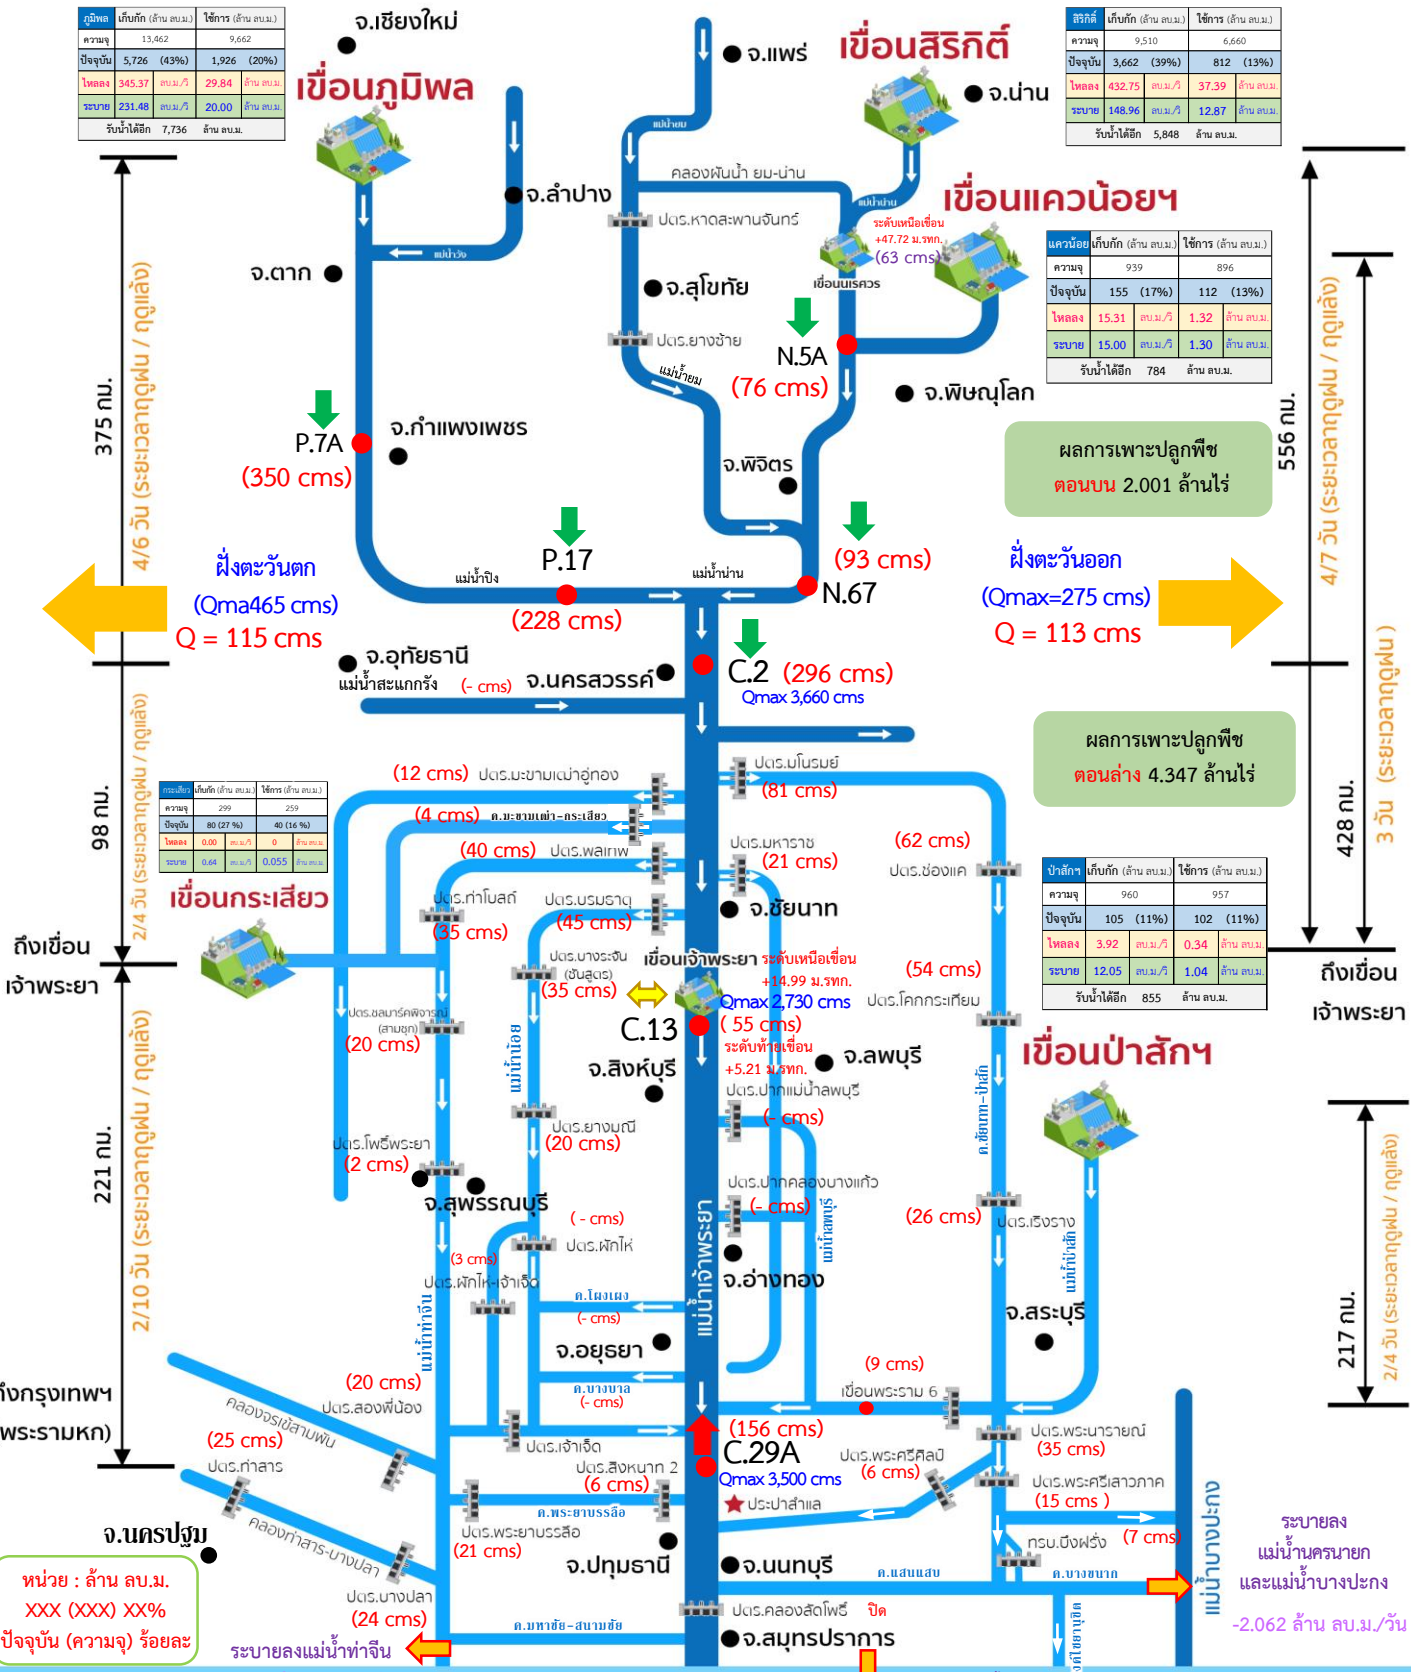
| ภูมิพล | เก็บกัก (ล้าน ลบ.ม.) | ใช้การ (ล้าน ลบ.ม.) |
|---|---|---|
| ความจุ | 13,462 | 9,662 |
| ปัจจุบัน | 5,726 (43%) | 1,926 (20%) |
| ไหลลง | 345.37 ลบ.ม./วิ | 29.84 ล้าน ลบ.ม. |
| ระบาย | 231.48 ลบ.ม./วิ | 20.00 ล้าน ลบ.ม. |
| รับน้ำได้อีก | 7,736 | ล้าน ลบ.ม. |

จ.เชียงใหม่

เขื่อนภูมิพล

จ.แพร่

เขื่อนสิริกิติ์

จ.น่าน

| สิริกิติ์ | เก็บกัก (ล้าน ลบ.ม.) | ใช้การ (ล้าน ลบ.ม.) |
|---|---|---|
| ความจุ | 9,510 | 6,660 |
| ปัจจุบัน | 3,662 (39%) | 812 (13%) |
| ไหลลง | 432.75 ลบ.ม./วิ | 37.39 ล้าน ลบ.ม. |
| ระบาย | 148.96 ลบ.ม./วิ | 12.87 ล้าน ลบ.ม. |
| รับน้ำได้อีก | 5,848 | ล้าน ลบ.ม. |

แม่น้ำยม

คลองผันน้ำ ยม-น่าน

จ.ลำปาง

ปตร.หาดสะพานจันทร์

แม่น้ำน่าน

เขื่อนแควน้อยฯ

ระดับเหนือเขื่อน +47.72 ม.รทก.

(63 cms)

เขื่อนนเรศวร

| แควน้อย | เก็บกัก (ล้าน ลบ.ม.) | ใช้การ (ล้าน ลบ.ม.) |
|---|---|---|
| ความจุ | 939 | 896 |
| ปัจจุบัน | 155 (17%) | 112 (13%) |
| ไหลลง | 15.31 ลบ.ม./วิ | 1.32 ล้าน ลบ.ม. |
| ระบาย | 15.00 ลบ.ม./วิ | 1.30 ล้าน ลบ.ม. |
| รับน้ำได้อีก | 784 | ล้าน ลบ.ม. |

จ.ตาก

แม่น้ำวัง

จ.สุโขทัย

ปตร.ยางซ้าย

แม่น้ำยม

N.5A

(76 cms)

จ.พิษณุโลก

375 กม.

4/6 วัน (ระยะเวลาฤดูฝน / ฤดูแล้ง)

P.7A

(350 cms)

จ.กำแพงเพชร

จ.พิจิตร

ผลการเพาะปลูกพืช ตอนบน 2.001 ล้านไร่

556 กม.

4/7 วัน (ระยะเวลาฤดูฝน / ฤดูแล้ง)

ฝั่งตะวันตก

(Qma465 cms)

Q = 115 cms

แม่น้ำปิง

P.17

(228 cms)

แม่น้ำน่าน

(93 cms)

N.67

ฝั่งตะวันออก

(Qmax=275 cms)

Q = 113 cms

จ.อุทัยธานี

แม่น้ำสะแกกรัง

(- cms)

จ.นครสวรรค์

C.2

(296 cms)

Qmax 3,660 cms

ผลการเพาะปลูกพืช ตอนล่าง 4.347 ล้านไร่

428 กม.

3 วัน (ระยะเวลาฤดูฝน)

(12 cms) ปตร.มะขามเฒ่าอู่ทอง

ปตร.มโนรมย์

(81 cms)

98 กม.

2/4 วัน (ระยะเวลาฤดูฝน / ฤดูแล้ง)

| กระเสียว | เก็บกัก (ล้าน ลบ.ม.) | ใช้การ (ล้าน ลบ.ม.) |
|---|---|---|
| ความจุ | 299 | 259 |
| ปัจจุบัน | 80 (27 %) | 40 (16 %) |
| ไหลลง | 0.00 ลบ.ม./วิ | 0 ล้าน ลบ.ม. |
| ระบาย | 0.64 ลบ.ม./วิ | 0.055 ล้าน ลบ.ม. |

(4 cms) ค.มะขามเฒ่า-กระเสียว

(40 cms) ปตร.พลเทพ

ปตร.มหาราช

(21 cms)

(62 cms)

ปตร.ช่องแค

เขื่อนกระเสียว

ปตร.ท่าโบสถ์

(35 cms)

ปตร.บรมธาตุ

(45 cms)

จ.ชัยนาท

| ป่าสักฯ | เก็บกัก (ล้าน ลบ.ม.) | ใช้การ (ล้าน ลบ.ม.) |
|---|---|---|
| ความจุ | 960 | 957 |
| ปัจจุบัน | 105 (11%) | 102 (11%) |
| ไหลลง | 3.92 ลบ.ม./วิ | 0.34 ล้าน ลบ.ม. |
| ระบาย | 12.05 ลบ.ม./วิ | 1.04 ล้าน ลบ.ม. |
| รับน้ำได้อีก | 855 | ล้าน ลบ.ม. |

ถึงเขื่อนเจ้าพระยา

ปตร.บางระจัน (ชันสูตร)

(35 cms)

เขื่อนเจ้าพระยา ระดับเหนือเขื่อน +14.99 ม.รทก.

Qmax 2,730 cms

(54 cms)

ปตร.โคกกะเทียม

ถึงเขื่อนเจ้าพระยา

ปตร.ชลมาร์คพิจารณ์ (สามชุก)

(20 cms)

แม่น้ำน้อย

C.13

( 55 cms)

ระดับท้ายเขื่อน +5.21 ม.รทก.

จ.สิงห์บุรี

จ.ลพบุรี

ปตร.ปากแม่น้ำลพบุรี

(- cms)

ค.ชัยนาท-ป่าสัก

เขื่อนป่าสักฯ

221 กม.

2/10 วัน (ระยะเวลาฤดูฝน / ฤดูแล้ง)

ปตร.โพธิ์พระยา

(2 cms)

ปตร.ยางมณี

(20 cms)

ปตร.ปากคลองบางแก้ว

(- cms)

แม่น้ำลพบุรี

217 กม.

2/4 วัน (ระยะเวลาฤดูฝน / ฤดูแล้ง)

จ.สุพรรณบุรี

( - cms)

ปตร.ผักไห่

แม่น้ำเจ้าพระยา

(26 cms)

ปตร.เริงราง

แม่น้ำป่าสัก

(3 cms)

ปตร.ผักไห่-เจ้าเจ็ด

จ.อ่างทอง

ค.โผงเผง

(- cms)

แม่น้ำท่าจีน

จ.สระบุรี

จ.อยุธยา

(9 cms)

ถึงกรุงเทพฯ (พระรามหก)

(20 cms)

ปตร.สองพี่น้อง

ค.บางบาล

(- cms)

เขื่อนพระราม 6

คลองรังสิตสามพัน

(25 cms)

ปตร.ท่าสาร

ปตร.เจ้าเจ็ด

(156 cms)

C.29A

Qmax 3,500 cms

ปตร.พระศรีศิลป์

(6 cms)

ปตร.พระนารายณ์

(35 cms)

ปตร.สิงหนาท 2

(6 cms)

ปตร.พระศรีเสาวภาค

(15 cms )

ประปาสำแล

ค.พระยาบรรลือ

ปตร.พระยาบรรลือ

(21 cms)

จ.ปทุมธานี

กรม.บึงฝรั่ง

(7 cms)

จ.นครปฐม

คลองท่าสาร-บางปลา

จ.นนทบุรี

ค.แสนแสบ

ค.บางขนาก

แม่น้ำบางปะกง

ระบายลงแม่น้ำนครนายกและแม่น้ำบางปะกง

หน่วย : ล้าน ลบ.ม.
XXX (XXX) XX%
ปัจจุบัน (ความจุ) ร้อยละ

ปตร.บางปลา

(24 cms)

ค.มหาชัย-สนามชัย

ปตร.คลองสัตว์โพธิ์ ปิด

ค.ประเวศบุรีรมย์

จ.สมุทรปราการ

-2.062 ล้าน ลบ.ม./วัน

ระบายลงแม่น้ำท่าจีน